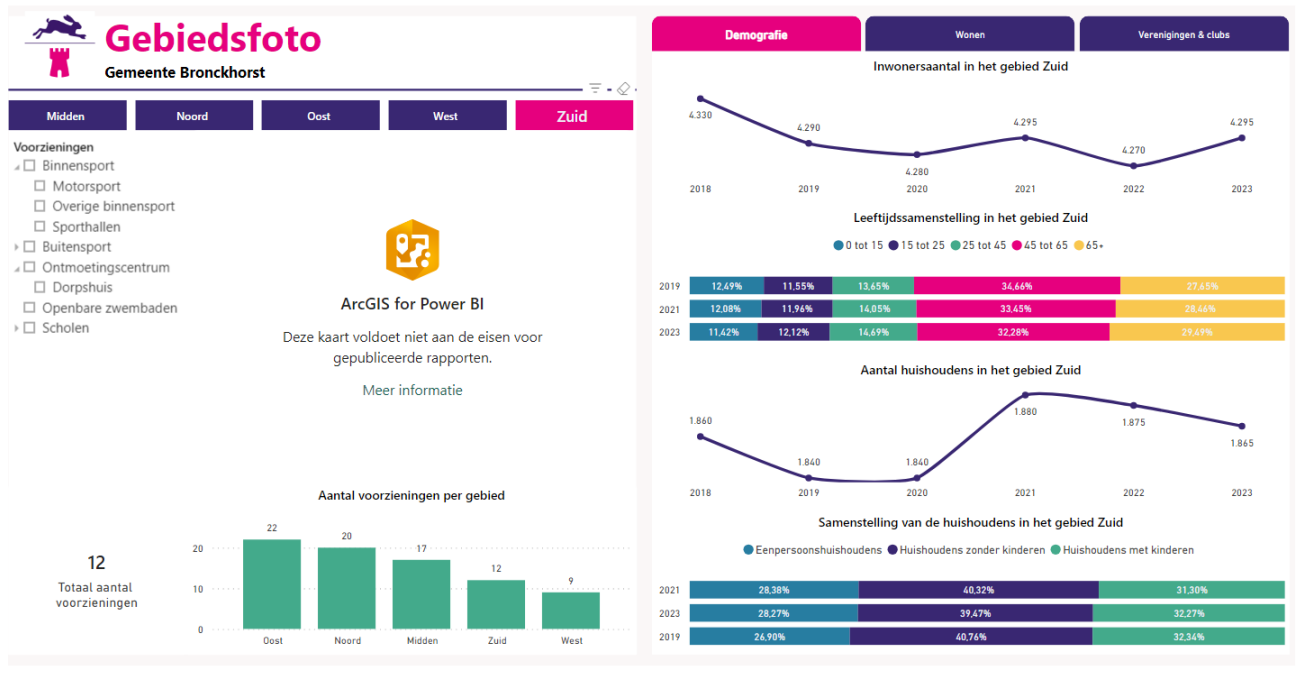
Gebiedsfoto
Gemeente Bronckhorst

Midden | Noord | Oost | West | Zuid

Voorzieningen
Binnensport
Motorsport
Overige binnensport
Sporthallen
Buitensport
Ontmoetingscentrum
Dorpshuis
Openbare zwembaden
Scholen

ArcGIS for Power BI
Deze kaart voldoet niet aan de eisen voor gepubliceerde rapporten.
Meer informatie

Aantal voorzieningen per gebied

12
Totaal aantal voorzieningen

0
10
20
22 Oost
20 Noord
17 Midden
12 Zuid
9 West

Demografie | Wonen | Verenigingen & clubs

Inwonersaantal in het gebied Zuid
4.330 2018
4.290 2019
4.280 2020
4.295 2021
4.270 2022
4.295 2023

Leeftijdssamenstelling in het gebied Zuid
0 tot 15 | 15 tot 25 | 25 tot 45 | 45 tot 65 | 65+

| | | | | | |
|---|---|---|---|---|---|
| 2019 | 12,49% | 11,55% | 13,65% | 34,66% | 27,65% |
| 2021 | 12,08% | 11,96% | 14,05% | 33,45% | 28,46% |
| 2023 | 11,42% | 12,12% | 14,69% | 32,28% | 29,49% |

Aantal huishoudens in het gebied Zuid
1.860 2018
1.840 2019
1.840 2020
1.880 2021
1.875 2022
1.865 2023

Samenstelling van de huishoudens in het gebied Zuid
Eenpersoonshuishoudens | Huishoudens zonder kinderen | Huishoudens met kinderen

| | | | |
|---|---|---|---|
| 2021 | 28,38% | 40,32% | 31,30% |
| 2023 | 28,27% | 39,47% | 32,27% |
| 2019 | 26,90% | 40,76% | 32,34% |